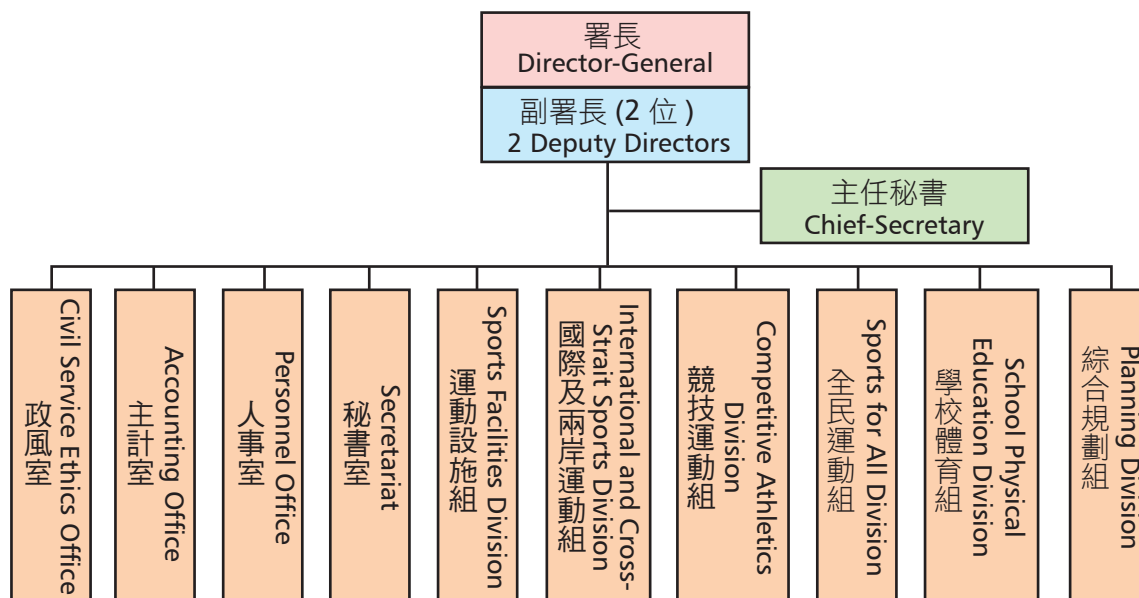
署長
Director-General

副署長 (2 位 )
2 Deputy Directors

主任秘書
Chief-Secretary

Civil Service Ethics Office
政風室

Accounting Office
主計室

Personnel Office
人事室

Secretariat
秘書室

Sports Facilities Division
運動設施組

International and Cross-Strait Sports Division
國際及兩岸運動組

Competitive Athletics Division
競技運動組

Sports for All Division
全民運動組

School Physical Education Division
學校體育組

Planning Division
綜合規劃組